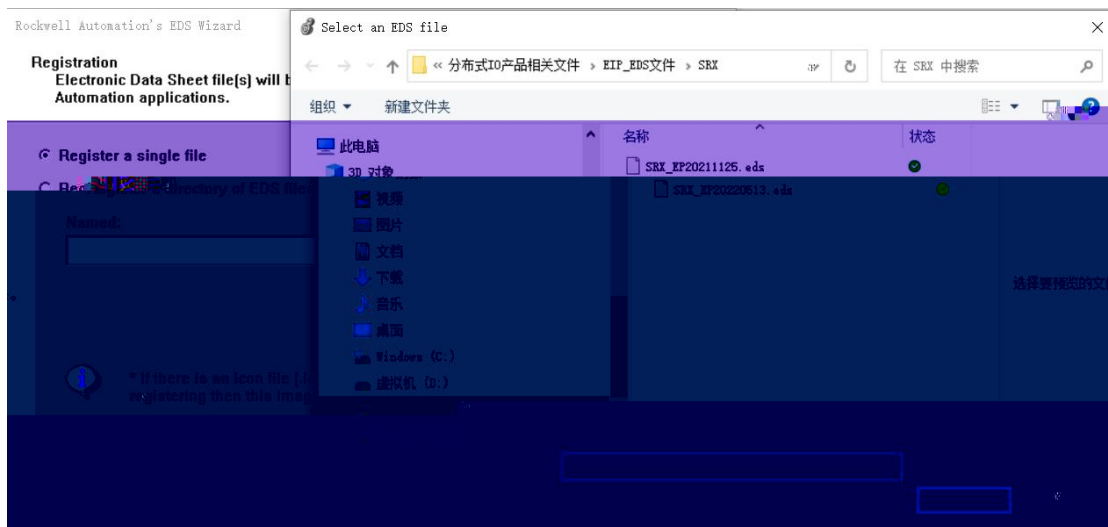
Rockwell Automation's EDS Wizard

Registration
Electronic Data Sheet file(s) will b
Automation applications.

Register a single file

Reg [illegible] directory of EDS files

Named:

* If there is an icon file ( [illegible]
registering then this imag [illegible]

Select an EDS file

« 分布式IO产品相关文件 › EIP_EDS文件 › SRX

在 SRX 中搜索

组织 ▾  新建文件夹

此电脑
3D 对象
视频
图片
文档
下载
音乐
桌面
Windows (C:)
虚拟机 (D:)

名称
状态
SRX_EP20211125.eds
SRX_EP20220613.eds

选择要预览的文